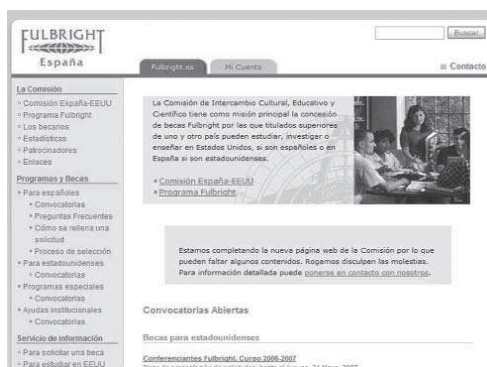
FULBRIGHT
España

Buscar

Fulbright.es | Mi Cuenta

Contacto

La Comisión
Comisión España-EEUU
Programa Fulbright
Los becarios
Estadísticas
Patrocinadores
Enlaces

Programas y Becas
Para españoles
Convocatorias
Preguntas Frecuentes
Cómo se rellena una solicitud
Proceso de selección
Para estadounidenses
Convocatorias
Programas especiales
Convocatorias
Ayudas institucionales
Convocatorias

Servicio de información
Para solicitar una beca
Para estudiar en EEUU

La Comisión de Intercambio Cultural, Educativo y Científico tiene como misión principal la concesión de becas Fulbright por las que titulados superiores de uno y otro país pueden estudiar, investigar o enseñar en Estados Unidos, si son españoles o en España si son estadounidenses.

Comisión España-EEUU
Programa Fulbright

Estamos completando la nueva página web de la Comisión por lo que pueden faltar algunos contenidos. Rogamos disculpen las molestias. Para información detallada puede ponerse en contacto con nosotros.

Convocatorias Abiertas

Becas para estadounidenses

Conferenciantes Fulbright. Curso 2006-2007
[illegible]